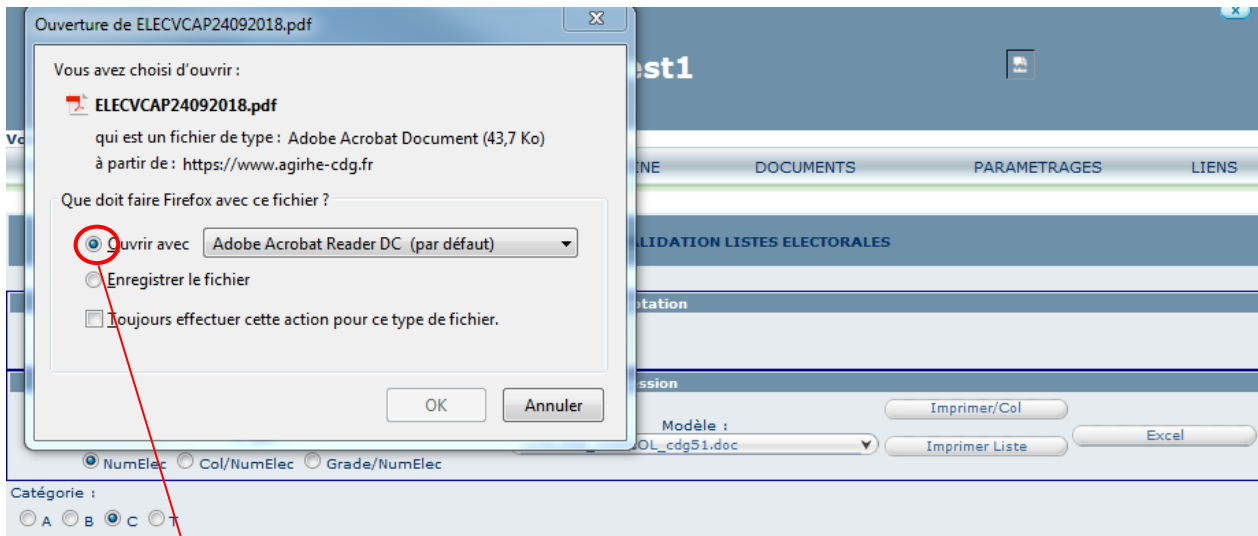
Ouverture de ELECVCAP24092018.pdf

Vous avez choisi d'ouvrir :

ELECVCAP24092018.pdf

qui est un fichier de type : Adobe Acrobat Document (43,7 Ko)

à partir de : https://www.agirhe-cdg.fr

Que doit faire Firefox avec ce fichier ?

Ouvrir avec Adobe Acrobat Reader DC (par défaut)

Enregistrer le fichier

Toujours effectuer cette action pour ce type de fichier.

OK Annuler

est1

Vo

INE DOCUMENTS PARAMETRAGES LIENS

ALIDATION LISTES ELECTORALES

otation

ssion

Modèle :

OL_cdg51.doc

Imprimer/Col

Imprimer Liste

Excel

NumElec Col/NumElec Grade/NumElec

Catégorie :

A B C T